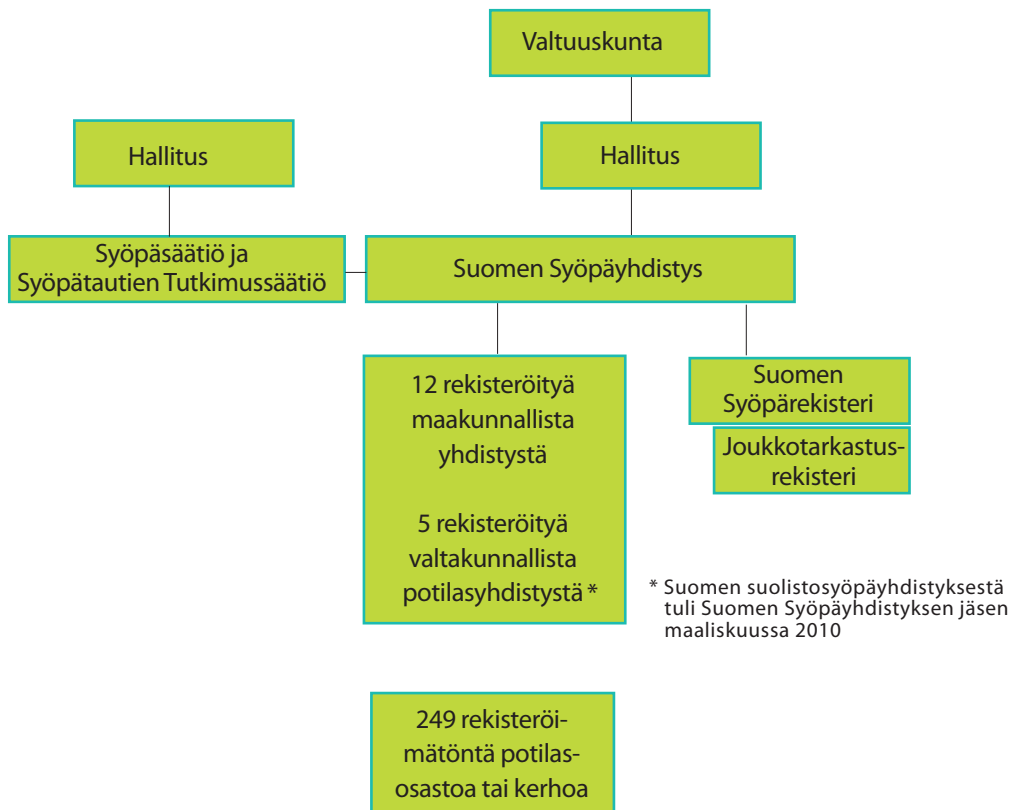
Valtuuskunta

Hallitus

Hallitus

Syöpäsäätiö ja Syöpätautien Tutkimussäätiö

Suomen Syöpäyhdistys

12 rekisteröityä maakunnallista yhdistystä

5 rekisteröityä valtakunnallista potilasyhdistystä *

Suomen Syöpärekisteri

Joukkotarkastusrekisteri

* Suomen suolistosyöpäyhdistyksestä tuli Suomen Syöpäyhdistyksen jäsen maaliskuussa 2010

249 rekisteröimätöntä potilasosastoa tai kerhoa